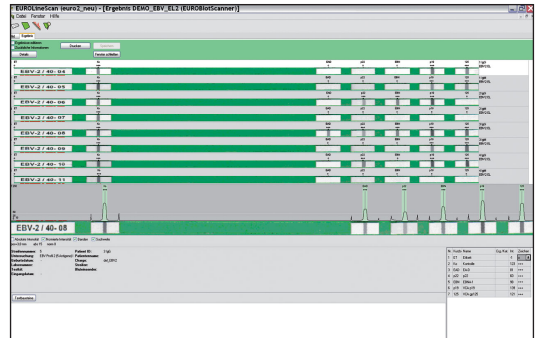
EUROLineScan (euro2_neu) - [Ergebnis DEMO_EBV_EL2 (EUROBlotScanner)]

Datei Fenster Hilfe

Ergebnis

Drucken

Details

Fenster schließen

EBV-2 / 40- 04

EBV-2 / 40- 05

EBV-2 / 40- 06

EBV-2 / 40- 07

EBV-2 / 40- 08

EBV-2 / 40- 09

EBV-2 / 40- 10

EBV-2 / 40- 11

EBV-2 / 40- 08

Patient ID:

Charge:

Zeitnahme

| Nr. | Name | Int. |
|---|---|---|
| 1 | CT | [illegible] |
| 2 | Ko | 123 |
| 3 | EA | 25 |
| 4 | p22 | 26 |
| 5 | EBNA-1 | 56 |
| 6 | p19 | 128 |
| 7 | VCA gp125 | 128 |